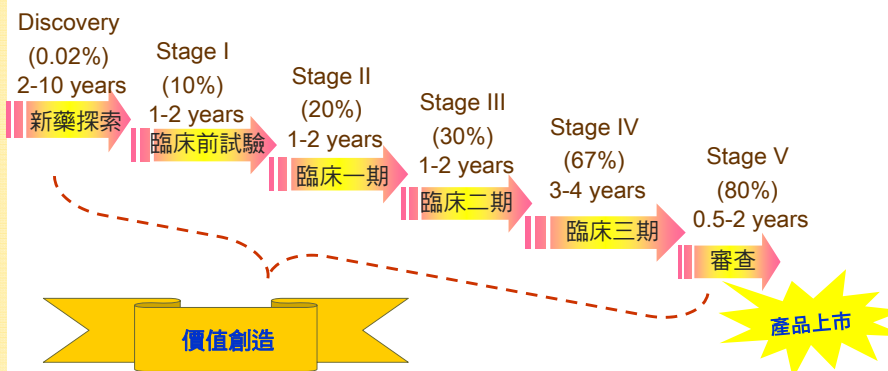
Discovery
(0.02%)
2-10 years
新藥探索

Stage I
(10%)
1-2 years
臨床前試驗

Stage II
(20%)
1-2 years
臨床一期

Stage III
(30%)
1-2 years
臨床二期

Stage IV
(67%)
3-4 years
臨床三期

Stage V
(80%)
0.5-2 years
審查

價值創造

產品上市